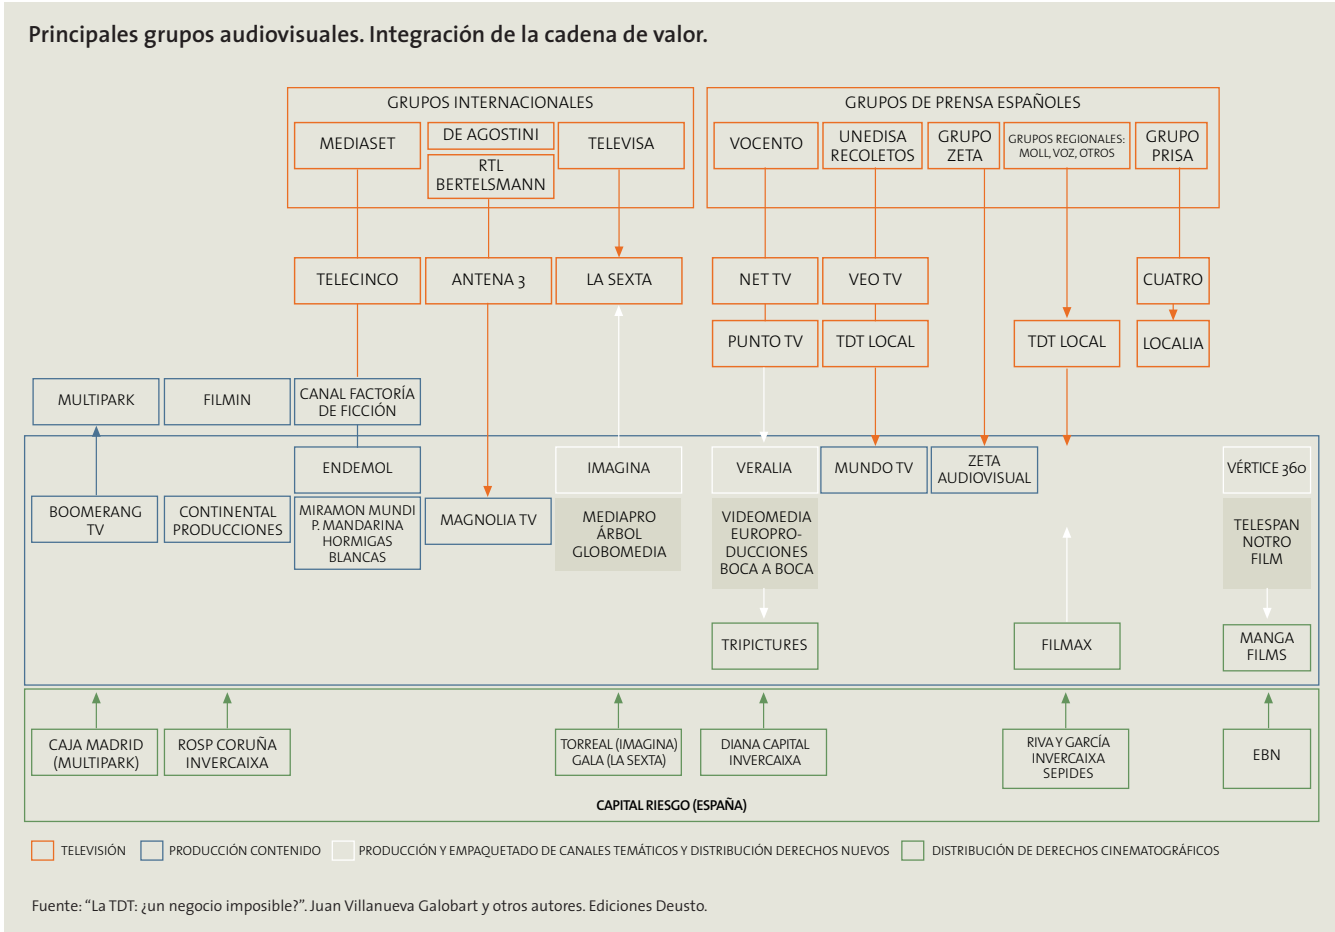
Principales grupos audiovisuales. Integración de la cadena de valor.

GRUPOS INTERNACIONALES

MEDIASET

DE AGOSTINI

RTL BERTELSMANN

TELEVISA

GRUPOS DE PRENSA ESPAÑOLES

VOCENTO

UNEDISA RECOLETOS

GRUPO ZETA

GRUPOS REGIONALES: MOLL, VOZ, OTROS

GRUPO PRISA

TELECINCO

ANTENA 3

LA SEXTA

NET TV

VEO TV

CUATRO

PUNTO TV

TDT LOCAL

TDT LOCAL

LOCALIA

MULTIPARK

FILMIN

CANAL FACTORÍA DE FICCIÓN

ENDEMOL

IMAGINA

VERALIA

MUNDO TV

ZETA AUDIOVISUAL

VÉRTICE 360

BOOMERANG TV

CONTINENTAL PRODUCCIONES

MIRAMON MUNDI P. MANDARINA HORMIGAS BLANCAS

MAGNOLIA TV

MEDIAPRO ÁRBOL GLOBOMEDIA

VIDEOMEDIA EUROPRO-DUCCIONES BOCA A BOCA

TELESPAN NOTRO FILM

TRIPICTURES

FILMAX

MANGA FILMS

CAJA MADRID (MULTIPARK)

ROSP CORUÑA INVERCAIXA

TORREAL (IMAGINA) GALA (LA SEXTA)

DIANA CAPITAL INVERCAIXA

RIVA Y GARCÍA INVERCAIXA SEPIDES

EBN

CAPITAL RIESGO (ESPAÑA)

TELEVISIÓN
PRODUCCIÓN CONTENIDO
PRODUCCIÓN Y EMPAQUETADO DE CANALES TEMÁTICOS Y DISTRIBUCIÓN DERECHOS NUEVOS
DISTRIBUCIÓN DE DERECHOS CINEMATOGRÁFICOS

Fuente: "La TDT: ¿un negocio imposible?". Juan Villanueva Galobart y otros autores. Ediciones Deusto.